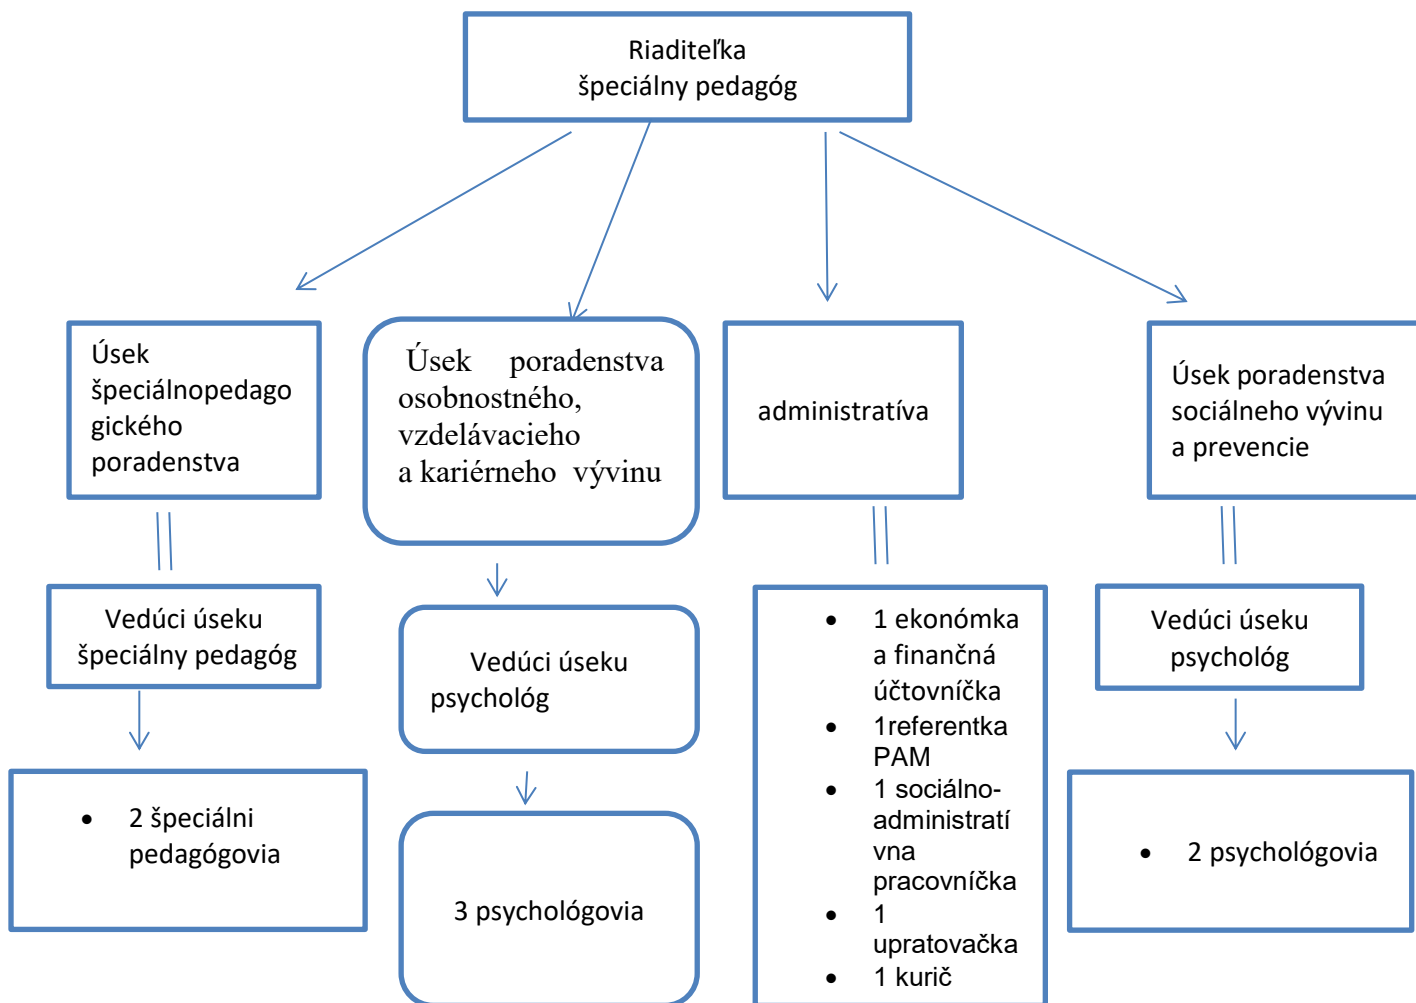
Riaditeľka
špeciálny pedagóg

Úsek špeciálnopedagogického poradenstva

Úsek poradenstva osobnostného, vzdelávacieho a kariérneho vývinu

administratíva

Úsek poradenstva sociálneho vývinu a prevencie

Vedúci úseku špeciálny pedagóg

Vedúci úseku psychológ

- 1 ekonómka a finančná účtovníčka
- 1referentka PAM
- 1 sociálno-administratívna pracovníčka
- 1 upratovačka
- 1 kurič

Vedúci úseku psychológ

- 2 špeciálni pedagógovia

3 psychológovia

- 2 psychológovia